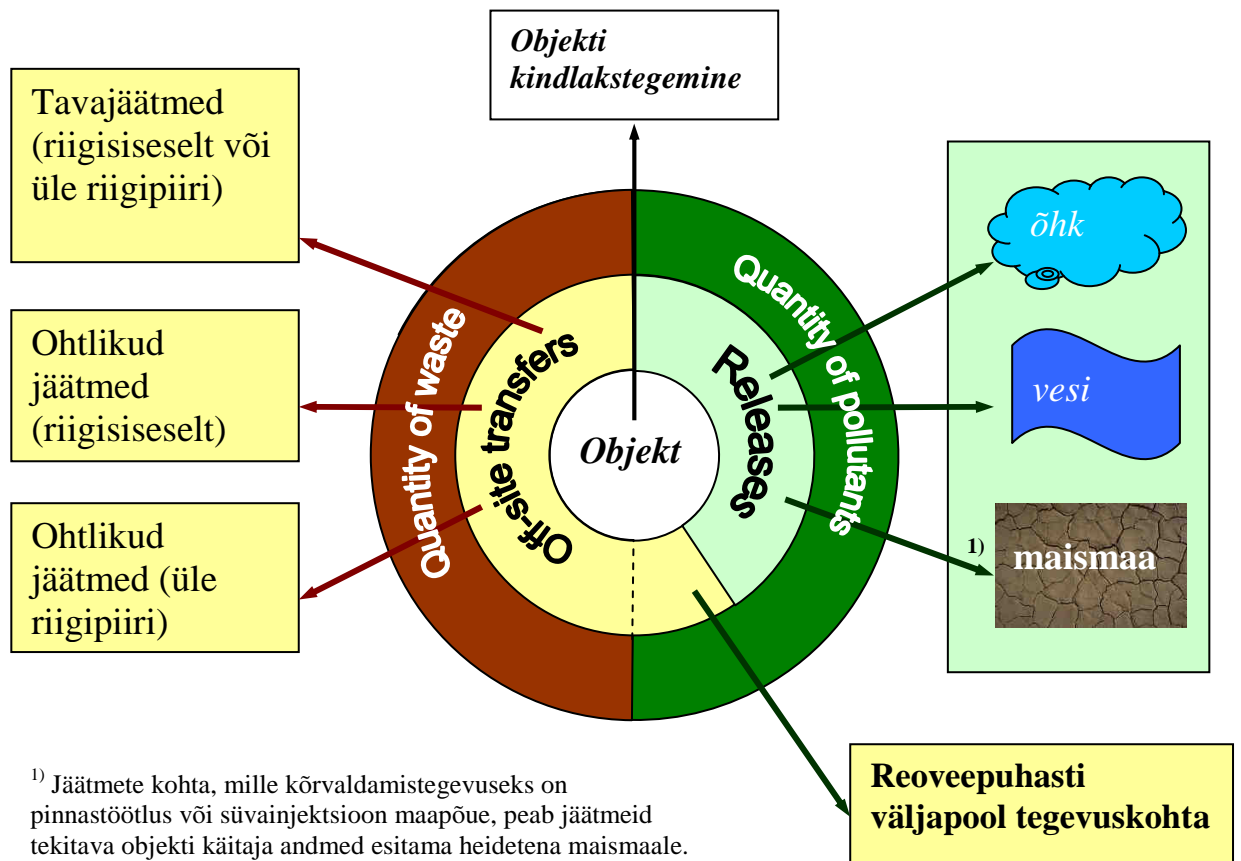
Objekti kindlakstegemine

Tavajäätmed (riigisiseselt või üle riigipiiri)

Ohtlikud jäätmed (riigisiseselt)

Ohtlikud jäätmed (üle riigipiiri)

Quantity of waste

Off-site transfers

Objekt

Releases

Quantity of pollutants

õhk

vesi

1) maismaa

Reoveepuhasti väljapool tegevuskohta

$^{1)}$ Jäätmete kohta, mille kõrvaldamistegevuseks on pinnastöötlus või süvainjektsioon maapõue, peab jäätmeid tekitava objekti käitaja andmed esitama heidetena maismaale.